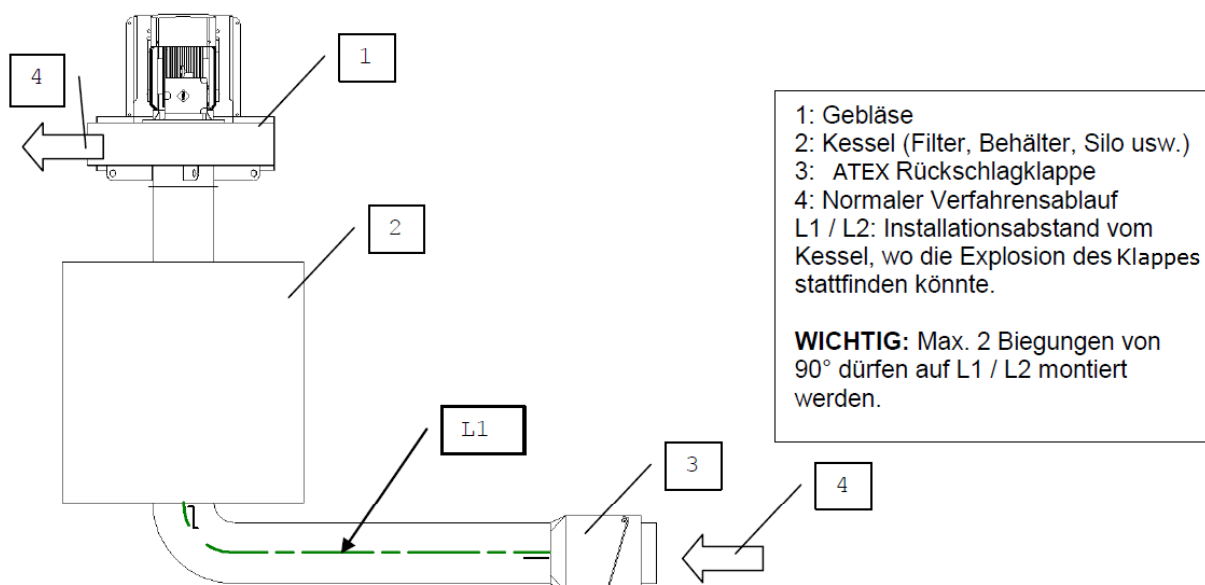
4

1

2

1: Gebläse
2: Kessel (Filter, Behälter, Silo usw.)
3: ATEX Rückschlagklappe
4: Normaler Verfahrensablauf
L1 / L2: Installationsabstand vom Kessel, wo die Explosion des Klappes stattfinden könnte.

**WICHTIG:** Max. 2 Biegungen von 90° dürfen auf L1 / L2 montiert werden.

L1

3

4